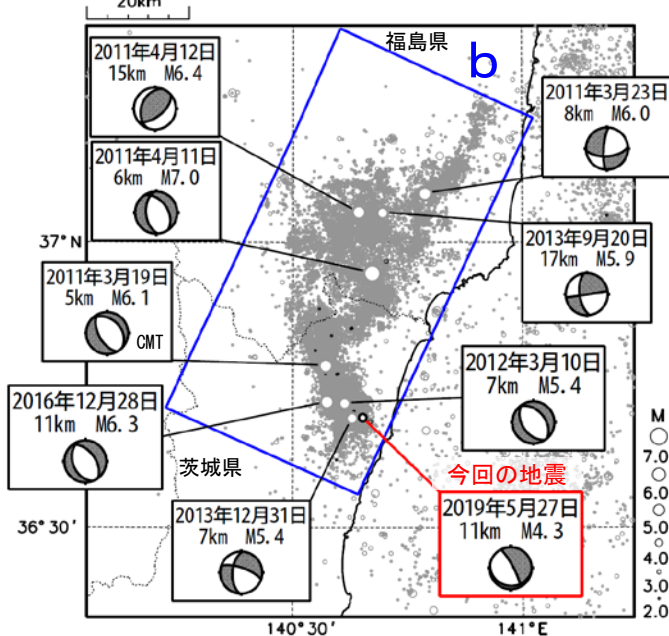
20km

福島県

b

2011年4月12日
15km M6.4

2011年3月23日
8km M6.0

2011年4月11日
6km M7.0

37° N

2013年9月20日
17km M5.9

2011年3月19日
5km M6.1
CMT

2012年3月10日
7km M5.4

2016年12月28日
11km M6.3

茨城県

今回の地震

2019年5月27日
11km M4.3

36° 30′

2013年12月31日
7km M5.4

M
7.0
6.0
5.0
4.0
3.0
2.0

140° 30′

141° E